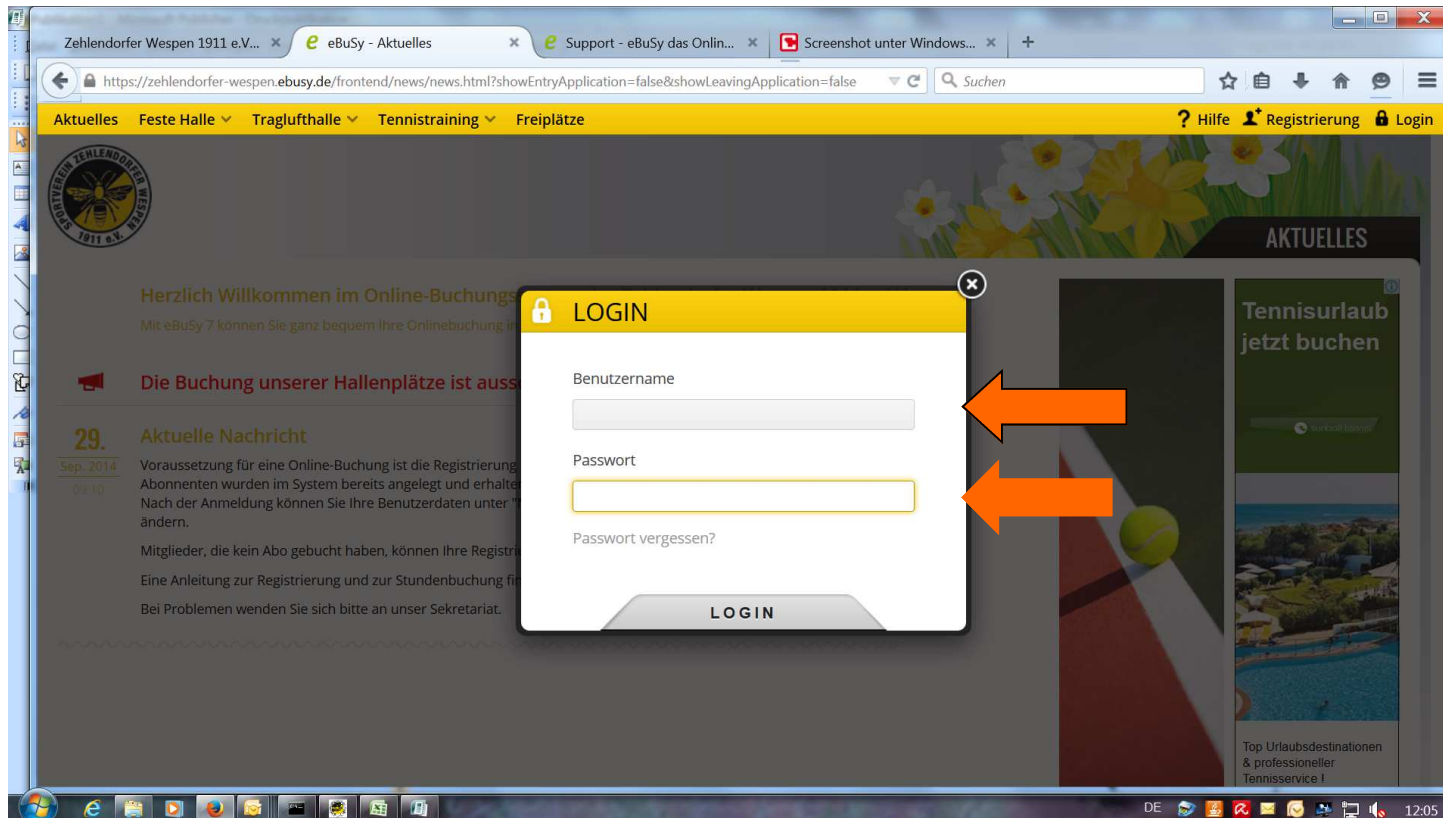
Zehlendorfer Wespen 1911 e.V... ×
eBuSy - Aktuelles ×
Support - eBuSy das Onlin... ×
Screenshot unter Windows... ×

https://zehlendorfer-wespen.ebusy.de/frontend/news/news.html?showEntryApplication=false&showLeavingApplication=false

Suchen

Aktuelles Feste Halle Traglufthalle Tennistraining Freiplätze

? Hilfe Registrierung Login

SPORTVEREIN ZEHLENDORFER WESPEN 1911 e.V.

AKTUELLES

Herzlich Willkommen im Online-Buchungs

Mit eBuSy 7 können Sie ganz bequem ihre Onlinebuchung i

Die Buchung unserer Hallenplätze ist auss

29. Sep. 2014 09:10

Aktuelle Nachricht

Voraussetzung für eine Online-Buchung ist die Registrierung Abonnenten wurden im System bereits angelegt und erhalte Nach der Anmeldung können Sie Ihre Benutzerdaten unter " ändern.

Mitglieder, die kein Abo gebucht haben, können Ihre Registri

Eine Anleitung zur Registrierung und zur Stundenbuchung fi

Bei Problemen wenden Sie sich bitte an unser Sekretariat.

LOGIN

Benutzername

Passwort

Passwort vergessen?

LOGIN

Tennisurlaub jetzt buchen

Top Urlaubsdestinationen & professioneller Tennisservice !

DE 12:05